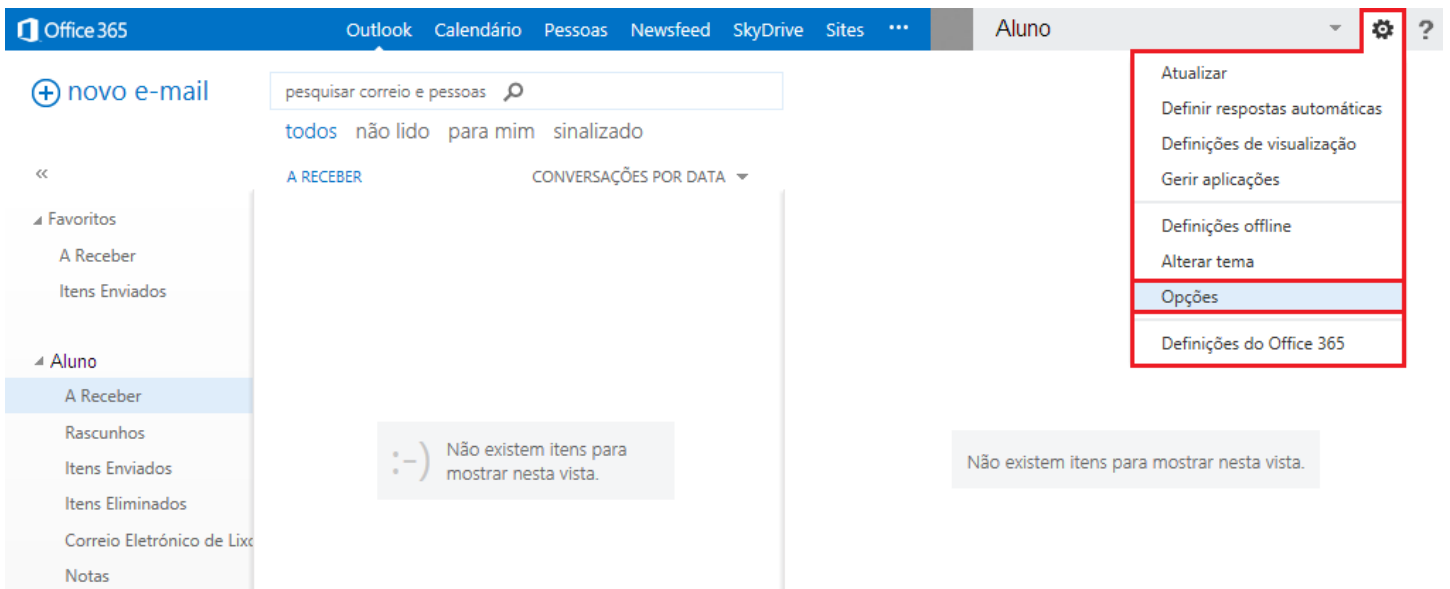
Office 365 Outlook Calendário Pessoas Newsfeed SkyDrive Sites ··· Aluno ?

novo e-mail

pesquisar correio e pessoas

todos não lido para mim sinalizado

«

A RECEBER CONVERSAÇÕES POR DATA

Favoritos
A Receber
Itens Enviados

Aluno
A Receber
Rascunhos
Itens Enviados
Itens Eliminados
Correio Eletrónico de Lix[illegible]
Notas

:-) Não existem itens para mostrar nesta vista.

Atualizar
Definir respostas automáticas
Definições de visualização
Gerir aplicações
Definições offline
Alterar tema
Opções
Definições do Office 365

Não existem itens para mostrar nesta vista.